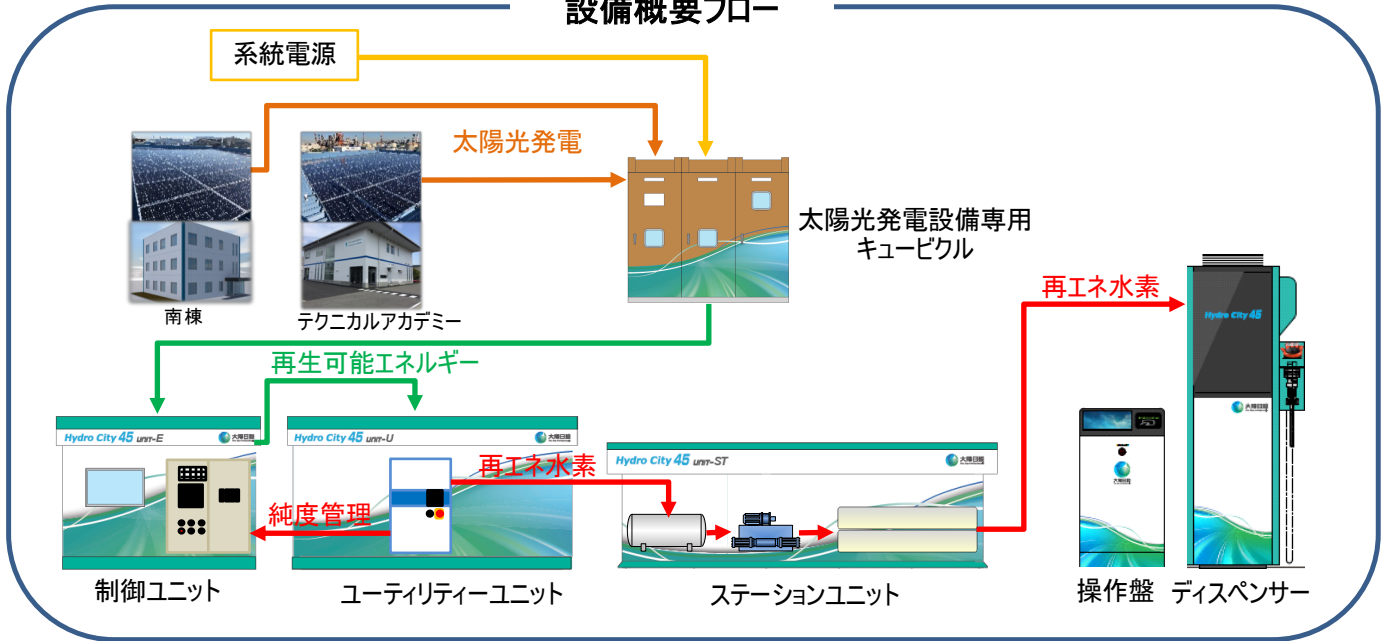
設備概要フロー

系統電源

太陽光発電

南棟

テクニカルアカデミー

太陽光発電設備専用キュービクル

再エネ水素

Hydro City 45

大陽日酸

再生可能エネルギー

Hydro City 45 UNIT-E

大陽日酸

Hydro City 45 UNIT-U

大陽日酸

再エネ水素

Hydro City 45 UNIT-ST

大陽日酸

純度管理

大陽日酸

制御ユニット

ユーティリティーユニット

ステーションユニット

操作盤

ディスペンサー